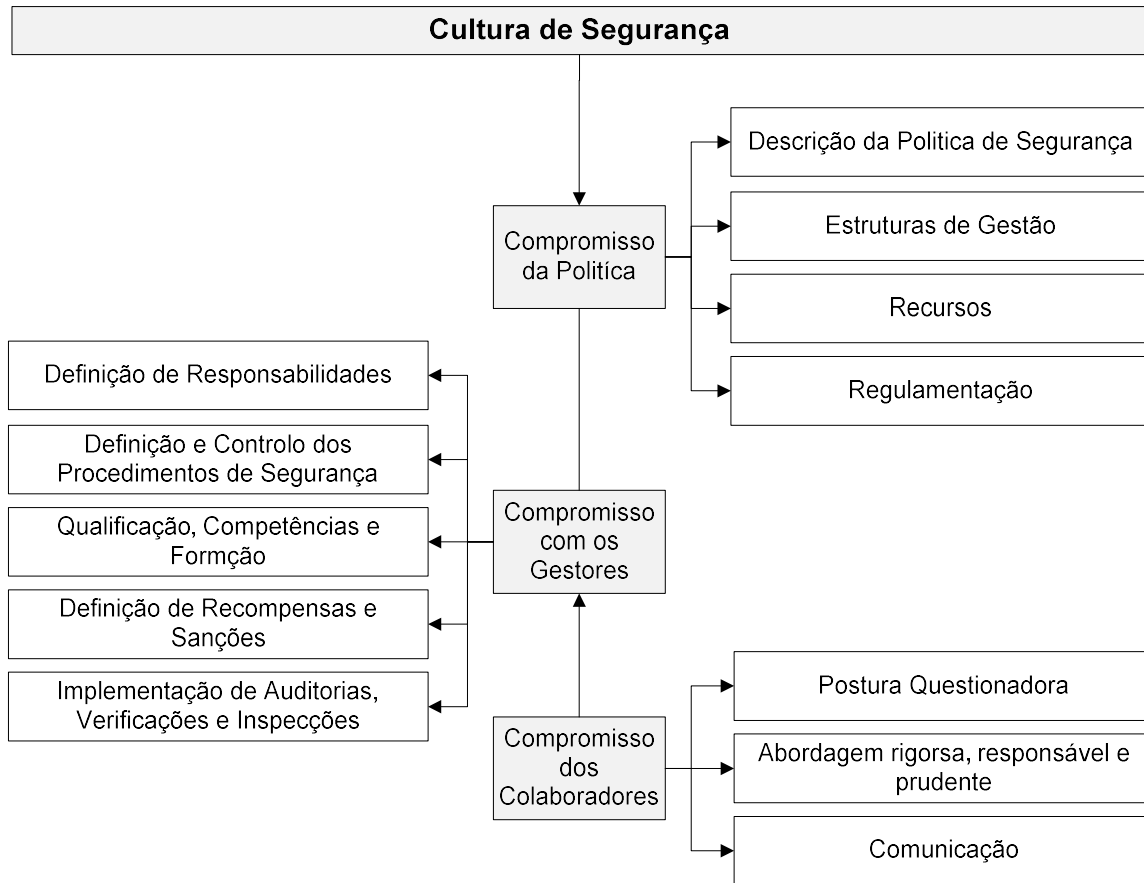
Cultura de Segurança

Compromisso da Politíca

Descrição da Politica de Segurança

Estruturas de Gestão

Recursos

Regulamentação

Definição de Responsabilidades

Definição e Controlo dos Procedimentos de Segurança

Qualificação, Competências e Formção

Definição de Recompensas e Sanções

Implementação de Auditorias, Verificações e Inspecções

Compromisso com os Gestores

Compromisso dos Colaboradores

Postura Questionadora

Abordagem rigorsa, responsável e prudente

Comunicação